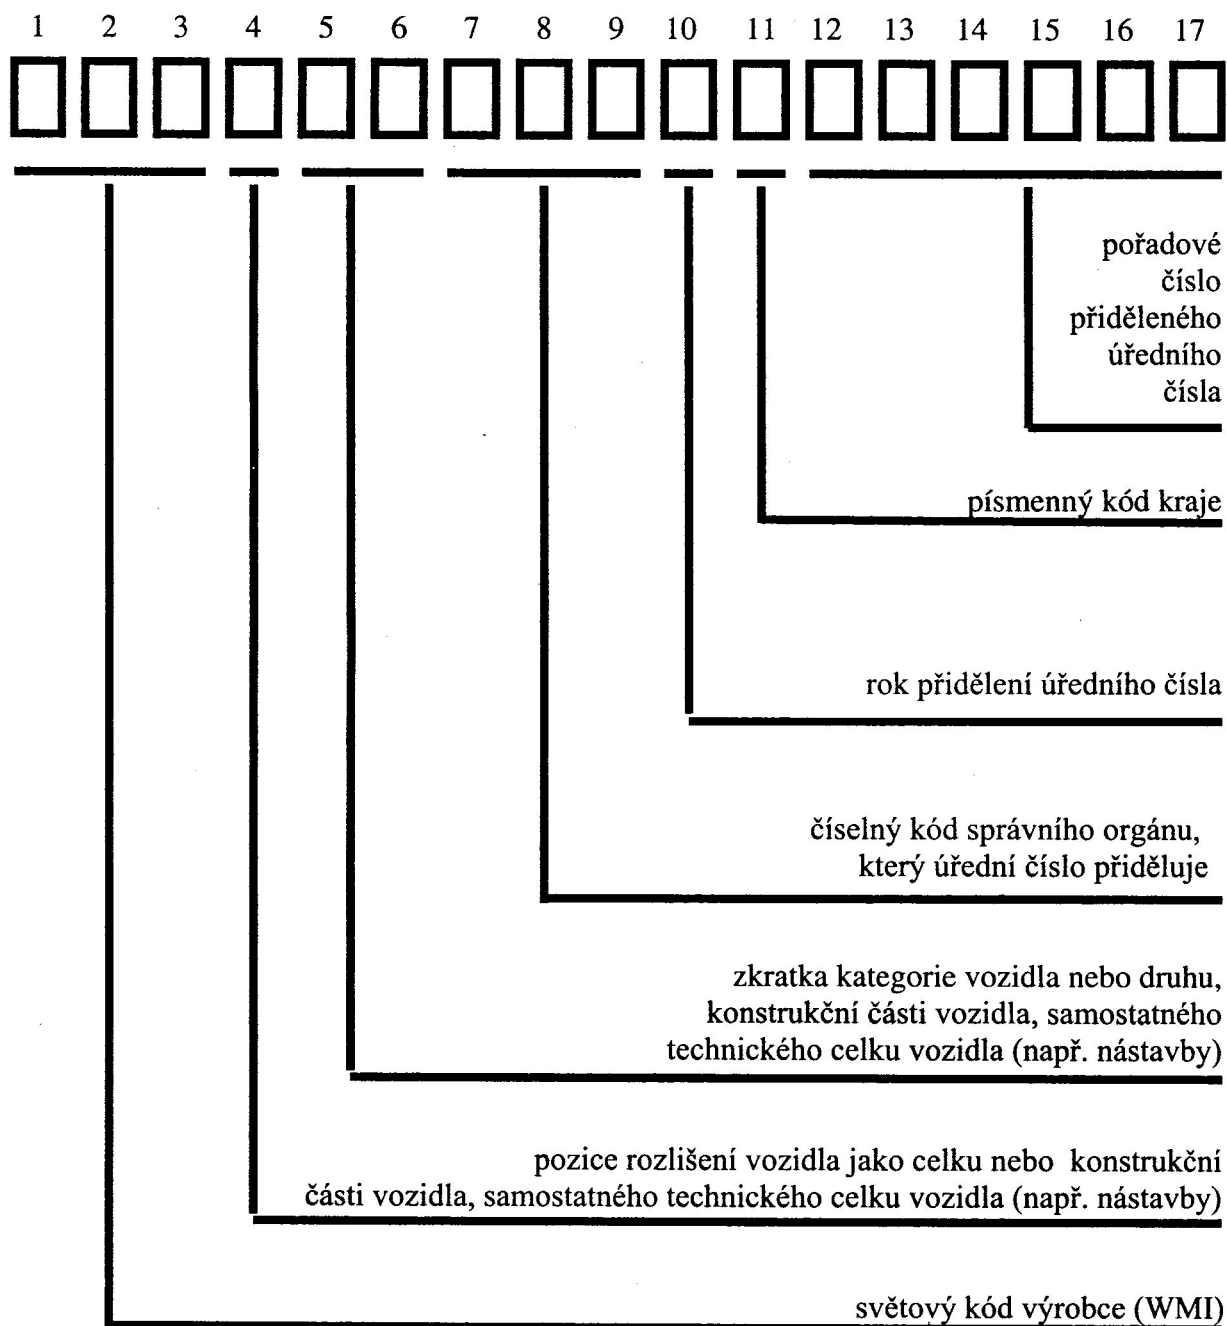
1 2 3 4 5 6 7 8 9 10 11 12 13 14 15 16 17

pořadové číslo přiděleného úředního čísla

písmenný kód kraje

rok přidělení úředního čísla

číselný kód správního orgánu, který úřední číslo přiděluje

zkratka kategorie vozidla nebo druhu, konstrukční části vozidla, samostatného technického celku vozidla (např. nástavby)

pozice rozlišení vozidla jako celku nebo konstrukční části vozidla, samostatného technického celku vozidla (např. nástavby)

světový kód výrobce (WMI)